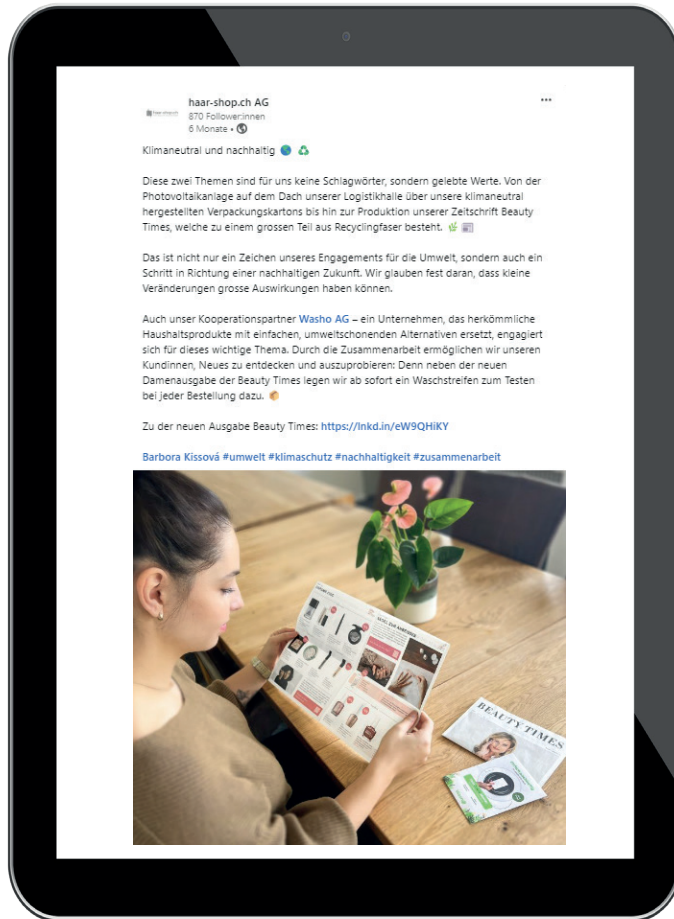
haar-shop.ch AG
870 Follower:innen
6 Monate •

...

Klimaneutral und nachhaltig 🌎 ♻️

Diese zwei Themen sind für uns keine Schlagwörter, sondern gelebte Werte. Von der Photovoltaikanlage auf dem Dach unserer Logistikhalle über unsere klimaneutral hergestellten Verpackungskartons bis hin zur Produktion unserer Zeitschrift Beauty Times, welche zu einem grossen Teil aus Recyclingfaser besteht. 🌿 📰

Das ist nicht nur ein Zeichen unseres Engagements für die Umwelt, sondern auch ein Schritt in Richtung einer nachhaltigen Zukunft. Wir glauben fest daran, dass kleine Veränderungen grosse Auswirkungen haben können.

Auch unser Kooperationspartner Washo AG – ein Unternehmen, das herkömmliche Haushaltsprodukte mit einfachen, umweltschonenden Alternativen ersetzt, engagiert sich für dieses wichtige Thema. Durch die Zusammenarbeit ermöglichen wir unseren Kundinnen, Neues zu entdecken und auszuprobieren: Denn neben der neuen Damenausgabe der Beauty Times legen wir ab sofort ein Waschstreifen zum Testen bei jeder Bestellung dazu. 📦

Zu der neuen Ausgabe Beauty Times: https://lnkd.in/eW9QHiKY

Barbora Kissová #umwelt #klimaschutz #nachhaltigkeit #zusammenarbeit

BEAUTY TIMES